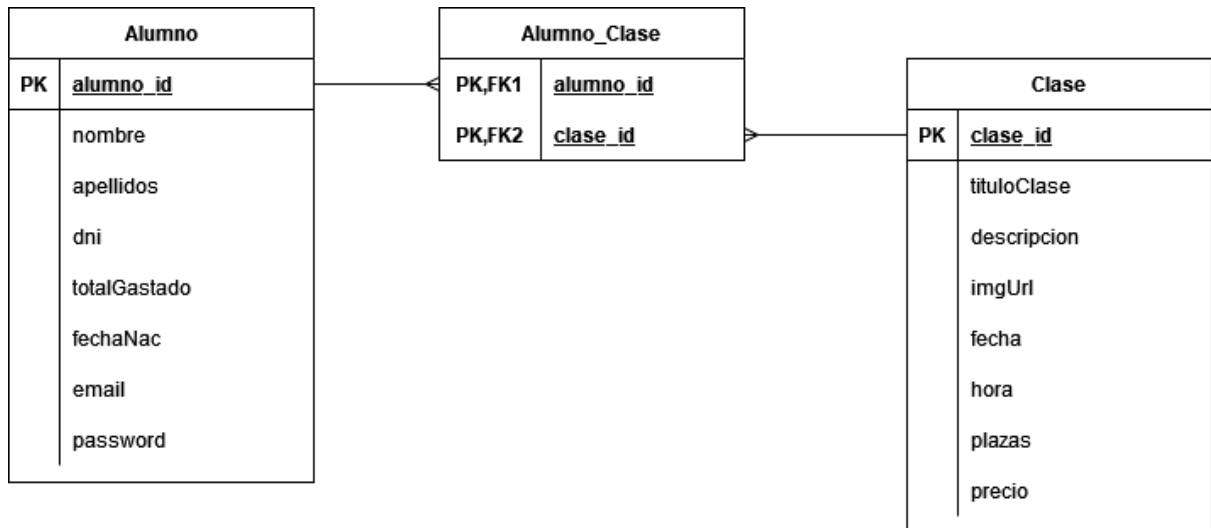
Alumno

| PK | alumno_id |
|---|---|
| | nombre |
| | apellidos |
| | dni |
| | totalGastado |
| | fechaNac |
| | email |
| | password |

Alumno_Clase

| PK,FK1 | alumno_id |
|---|---|
| PK,FK2 | clase_id |

Clase

| PK | clase_id |
|---|---|
| | tituloClase |
| | descripcion |
| | imgUrl |
| | fecha |
| | hora |
| | plazas |
| | precio |